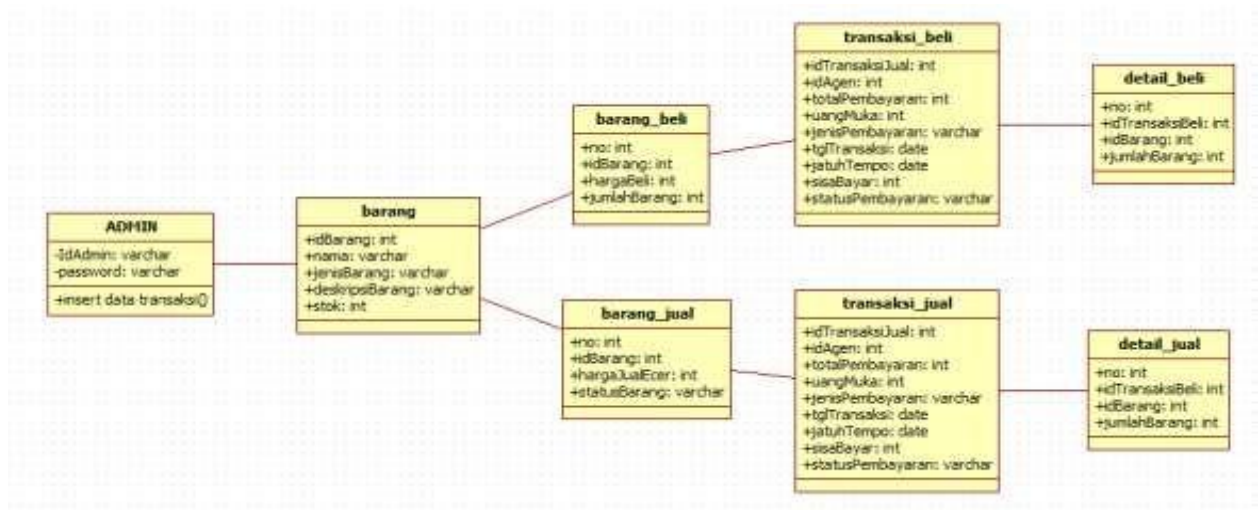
ADMIN
-IdAdmin: varchar
-password: varchar
+insert data transaksi()

barang
+idBarang: int
+nama: varchar
+jenisBarang: varchar
+deskripsiBarang: varchar
+stok: int

barang_beli
+no: int
+idBarang: int
+hargaBeli: int
+jumlahBarang: int

barang_jual
+no: int
+idBarang: int
+hargaJualEcer: int
+statusBarang: varchar

transaksi_beli
+idTransaksiJual: int
+idAgen: int
+totalPembayaran: int
+uangMuka: int
+jenisPembayaran: varchar
+tglTransaksi: date
+jatuhTempo: date
+sisaBayar: int
+statusPembayaran: varchar

transaksi_jual
+idTransaksiJual: int
+idAgen: int
+totalPembayaran: int
+uangMuka: int
+jenisPembayaran: varchar
+tglTransaksi: date
+jatuhTempo: date
+sisaBayar: int
+statusPembayaran: varchar

detail_beli
+no: int
+idTransaksiBeli: int
+idBarang: int
+jumlahBarang: int

detail_jual
+no: int
+idTransaksiBeli: int
+idBarang: int
+jumlahBarang: int